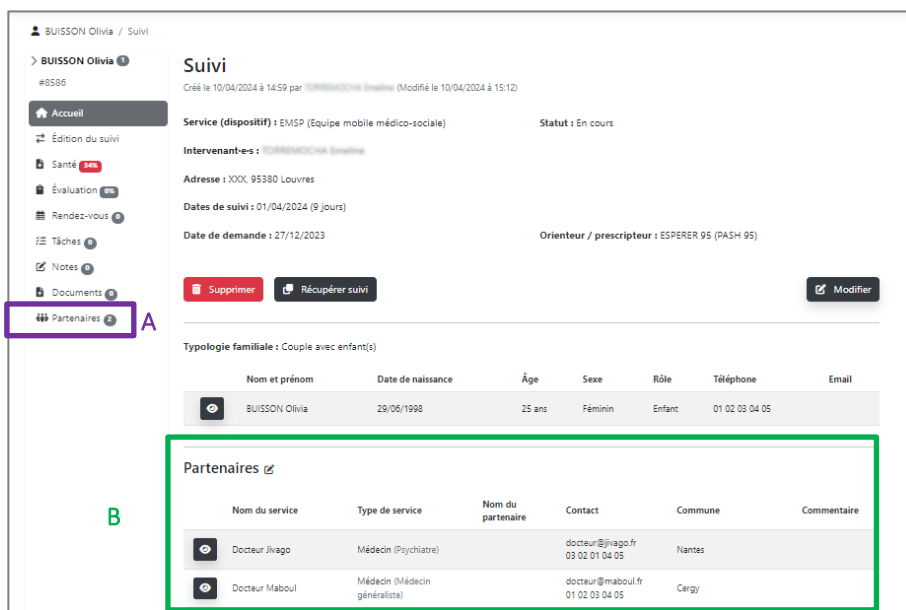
BUISSON Olivia / Suivi

BUISSON Olivia 1
#8586

Accueil
Édition du suivi
Santé 34%
Évaluation 0%
Rendez-vous 0
Tâches 0
Notes 0
Documents 0
Partenaires 2

A

Suivi
Créé le 10/04/2024 à 14:59 par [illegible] (Modifié le 10/04/2024 à 15:12)

Service (dispositif) : EMSP (Equipe mobile médico-sociale)
Statut : En cours
Intervenant-e-s : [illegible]
Adresse : XXX, 95380 Louvres
Dates de suivi : 01/04/2024 (9 jours)
Date de demande : 27/12/2023
Orienteur / prescripteur : ESPERER 95 (PASH 95)

Supprimer
Récupérer suivi
Modifier

Typologie familiale : Couple avec enfant(s)

| | Nom et prénom | Date de naissance | Âge | Sexe | Rôle | Téléphone | Email |
|---|---|---|---|---|---|---|---|
| | BUISSON Olivia | 29/06/1998 | 25 ans | Féminin | Enfant | 01 02 03 04 05 | |

Partenaires

B

| | Nom du service | Type de service | Nom du partenaire | Contact | Commune | Commentaire |
|---|---|---|---|---|---|---|
| | Docteur Jivago | Médecin (Psychiatre) | | docteur@jivago.fr 03 02 01 04 05 | Nantes | |
| | Docteur Maboul | Médecin (Médecin généraliste) | | docteur@maboul.fr 01 02 03 04 05 | Cergy | |